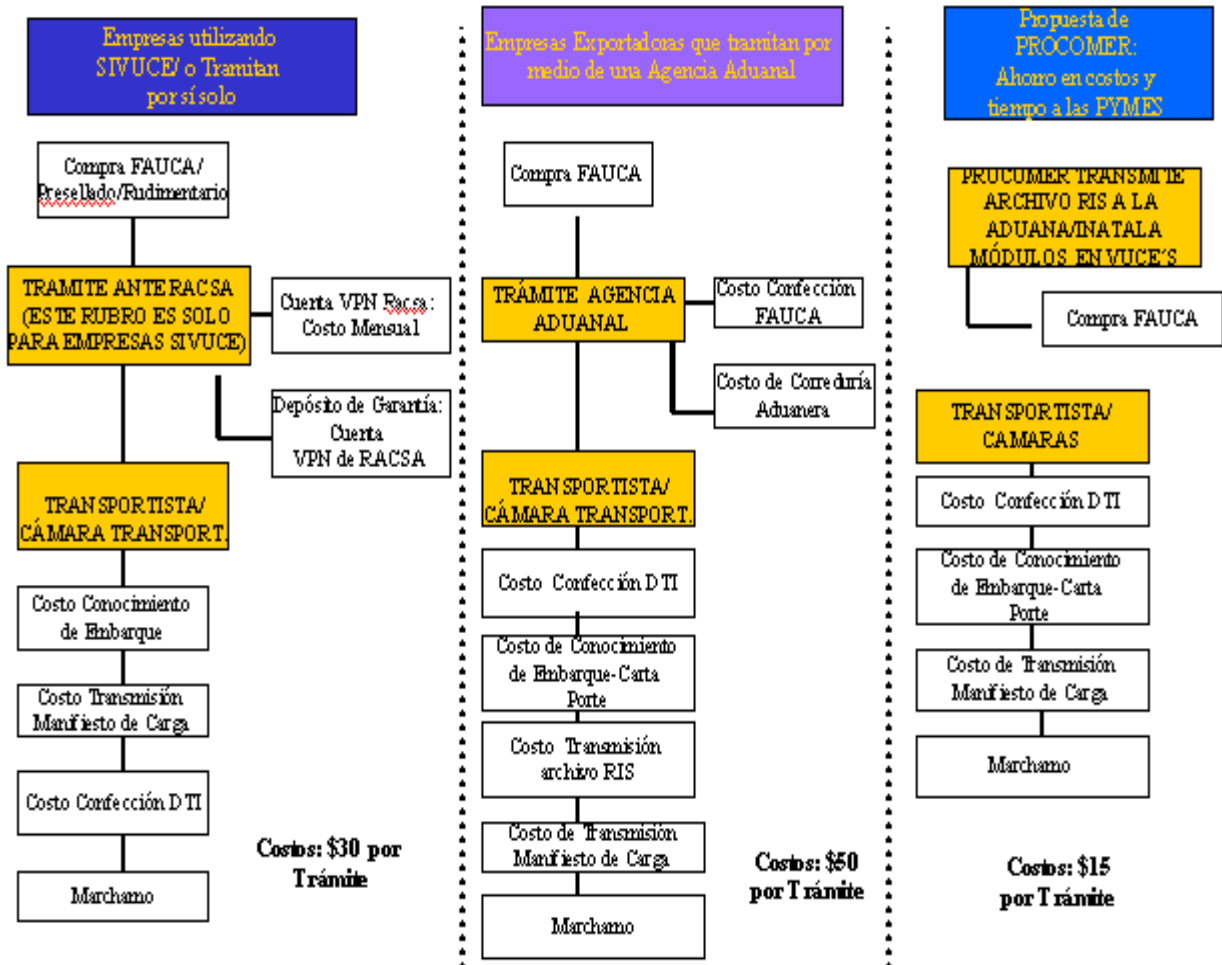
Empresas utilizando SIVUCE/ o Tramitan por sí solo

Compra FAUCA/ Presellado/Rudimentario

TRAMITE ANTE RACSA (ESTE RUBRO ES SOLO PARA EMPRESAS SIVUCE)

Cuenta VPN Racsa: Costo Mensual

Depósito de Garantía: Cuenta VPN de RACSA

TRANSPORTISTA/ CÁMARA TRANSPORT.

Costo Conocimiento de Embarque

Costo Transmisión Manifiesto de Carga

Costo Confección DTI

Marchamo

Costos: $30 por Trámite

Empresas Exportadoras que tramitan por medio de una Agencia Aduanal

Compra FAUCA

TRÁMITE AGENCIA ADUANAL

Costo Confección FAUCA

Costo de Correduría Aduanera

TRANSPORTISTA/ CÁMARA TRANSPORT.

Costo Confección DTI

Costo de Conocimiento de Embarque-Carta Porte

Costo Transmisión archivo RIS

Costo de Transmisión Manifiesto de Carga

Marchamo

Costos: $50 por Trámite

Propuesta de PROCOMER: Ahorro en costos y tiempo a las PYMES

PROCOMER TRANSMITE ARCHIVO RIS A LA ADUANA/INATALA MÓDULOS EN VUCE'S

Compra FAUCA

TRANSPORTISTA/ CAMARAS

Costo Confección DTI

Costo de Conocimiento de Embarque-Carta Porte

Costo de Transmisión Manifiesto de Carga

Marchamo

Costos: $15 por Trámite